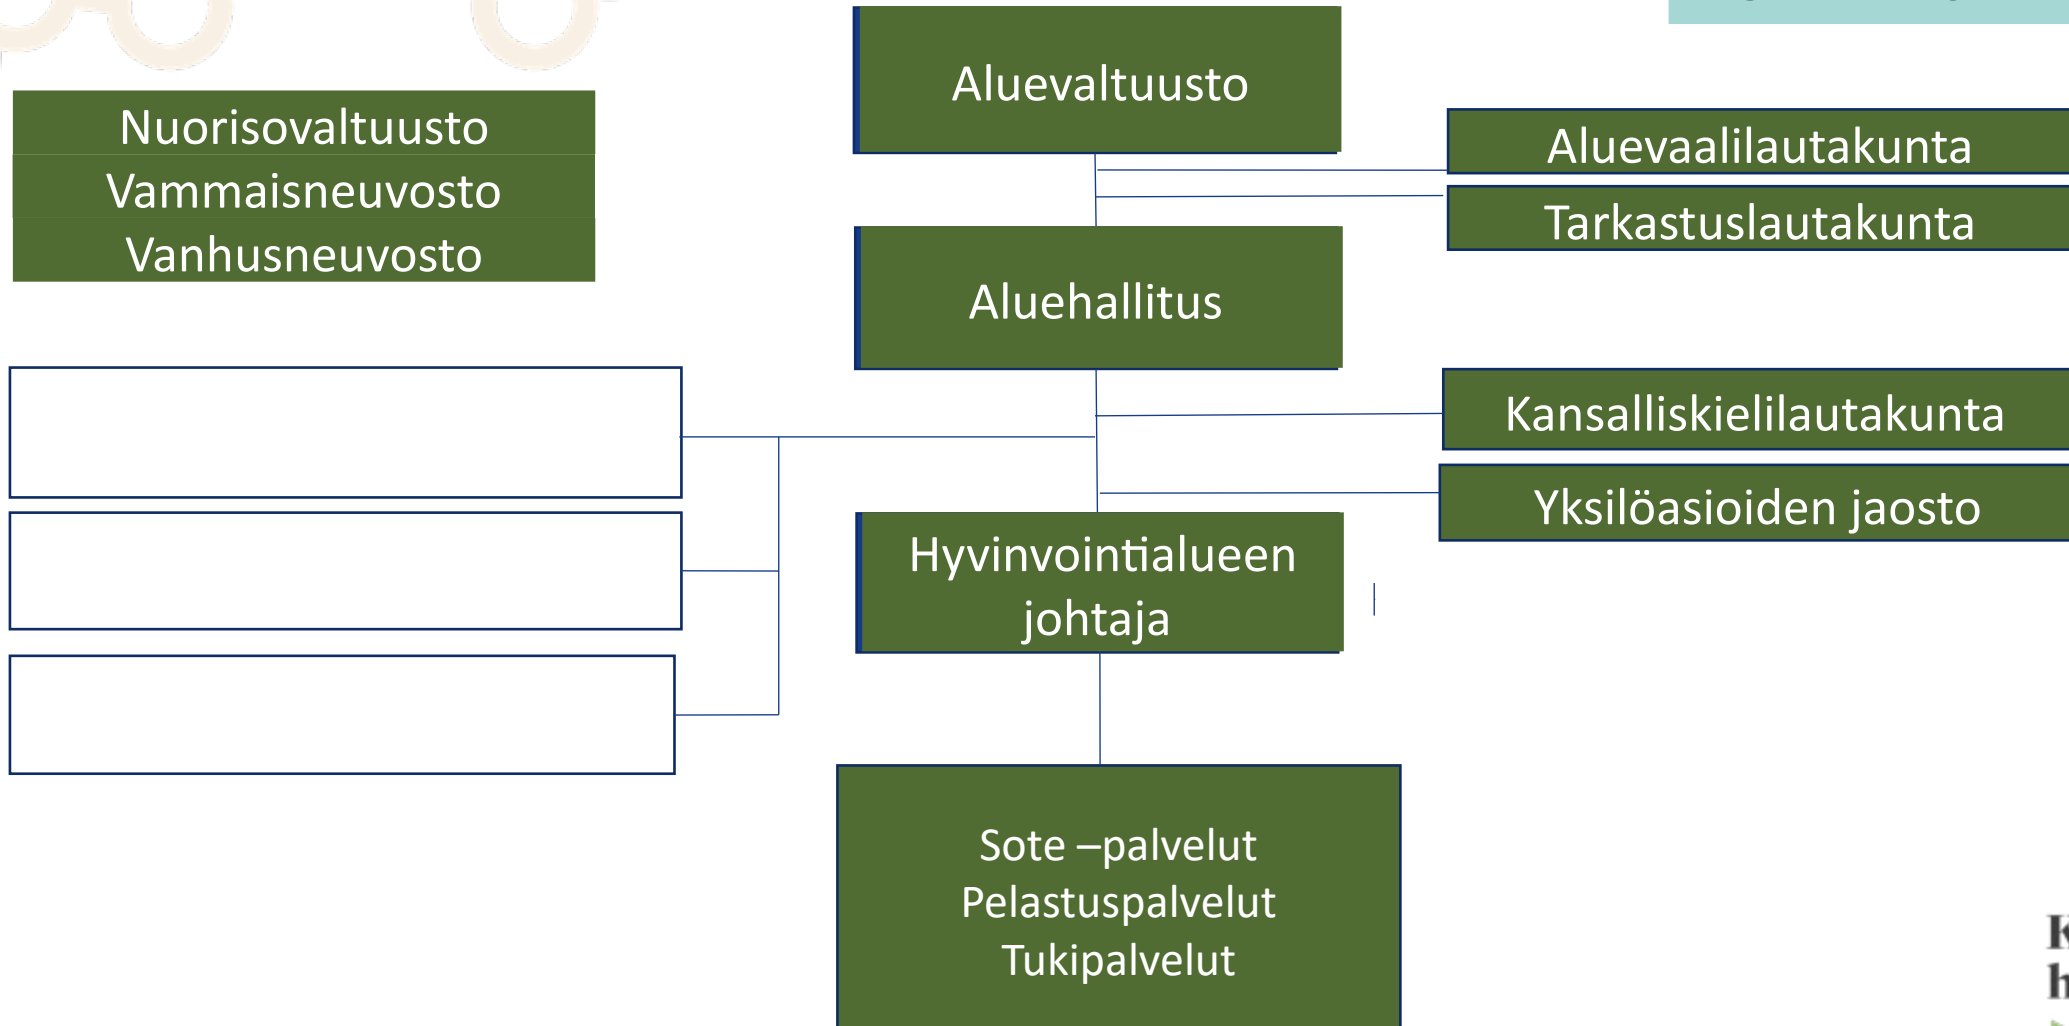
Nuorisovaltuusto
Vammaisneuvosto
Vanhusneuvosto

Aluevaltuusto

Aluevaalilautakunta

Tarkastuslautakunta

Aluehallitus

Kansalliskielilautakunta

Yksilöasioiden jaosto

Hyvinvointialueen johtaja

Sote –palvelut
Pelastuspalvelut
Tukipalvelut

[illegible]